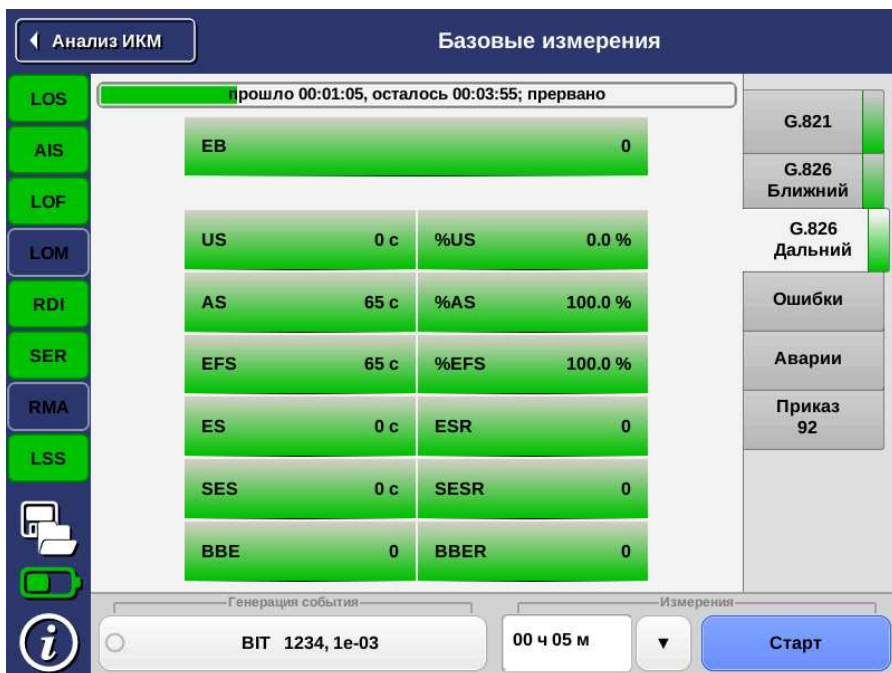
Анализ ИКМ

Базовые измерения

LOS
AIS
LOF
LOM
RDI
SER
RMA
LSS

прошло 00:01:05, осталось 00:03:55; прервано

| EB | 0 |
|---|---|

| US | 0 с | %US | 0.0 % |
|---|---|---|---|
| AS | 65 с | %AS | 100.0 % |
| EFS | 65 с | %EFS | 100.0 % |
| ES | 0 с | ESR | 0 |
| SES | 0 с | SESR | 0 |
| BBE | 0 | BBER | 0 |

G.821
G.826 Ближний
G.826 Дальний
Ошибки
Аварии
Приказ 92

Генерация события
BIT 1234, 1e-03

Измерения
00 ч 05 м

Старт